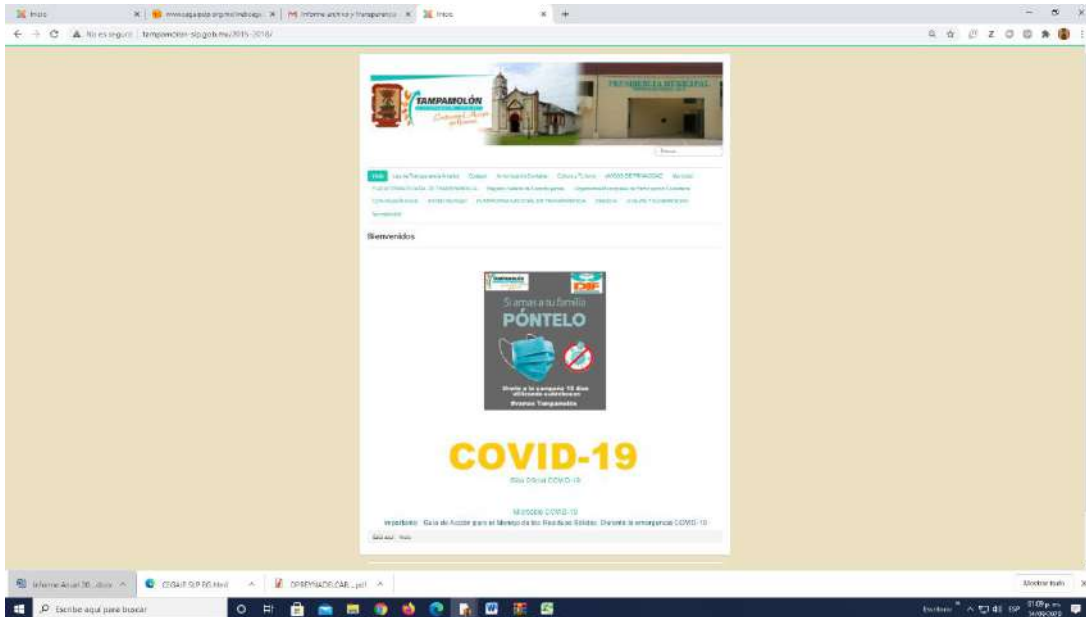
Inicio | Informe archivo y transparencia | Inicio

No es seguro | tampamolon-slp.gob.mx/2015-2018/

TAMPAMOLÓN

PRESIDENCIA MUNICIPAL

Buscar

Inicio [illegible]

Bienvenidos

Si amas a tu familia

PÓNTELO

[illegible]

COVID-19

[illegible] COVID-19

Microsite COVID-19

Importante: Guía de Acción para el Manejo de los Residuos Sólidos Durante la emergencia COVID-19

Informe Anual 20...docx

CEGAIP SLP

OPREPUADELCAB....pdf

Mostrar todo

Escribe aquí para buscar

ESP